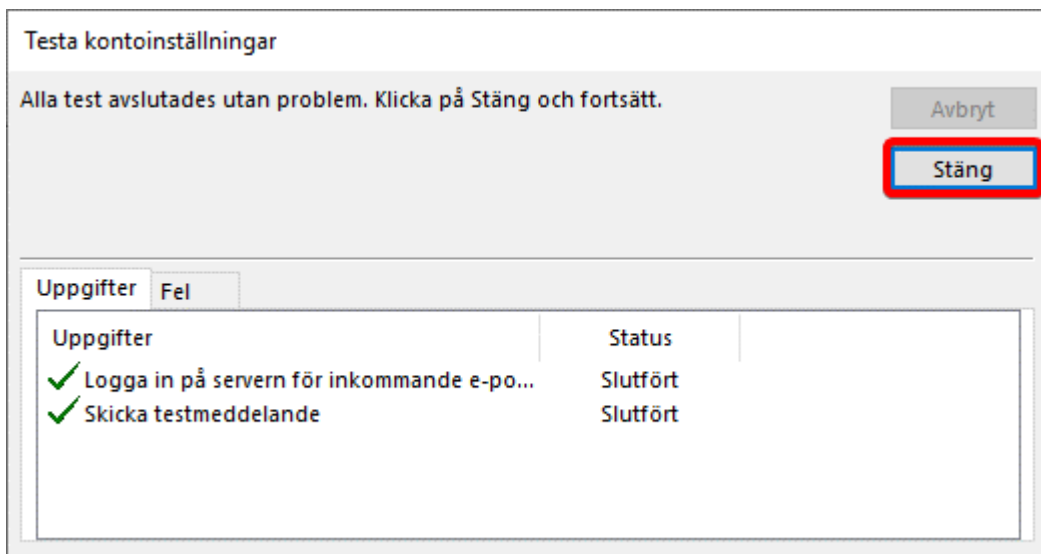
Testa kontoinställningar

Alla test avslutades utan problem. Klicka på Stäng och fortsätt.

Avbryt

Stäng

Uppgifter | Fel

| Uppgifter | Status |
|---|---|
| Logga in på servern för inkommande e-po... | Slutfört |
| Skicka testmeddelande | Slutfört |